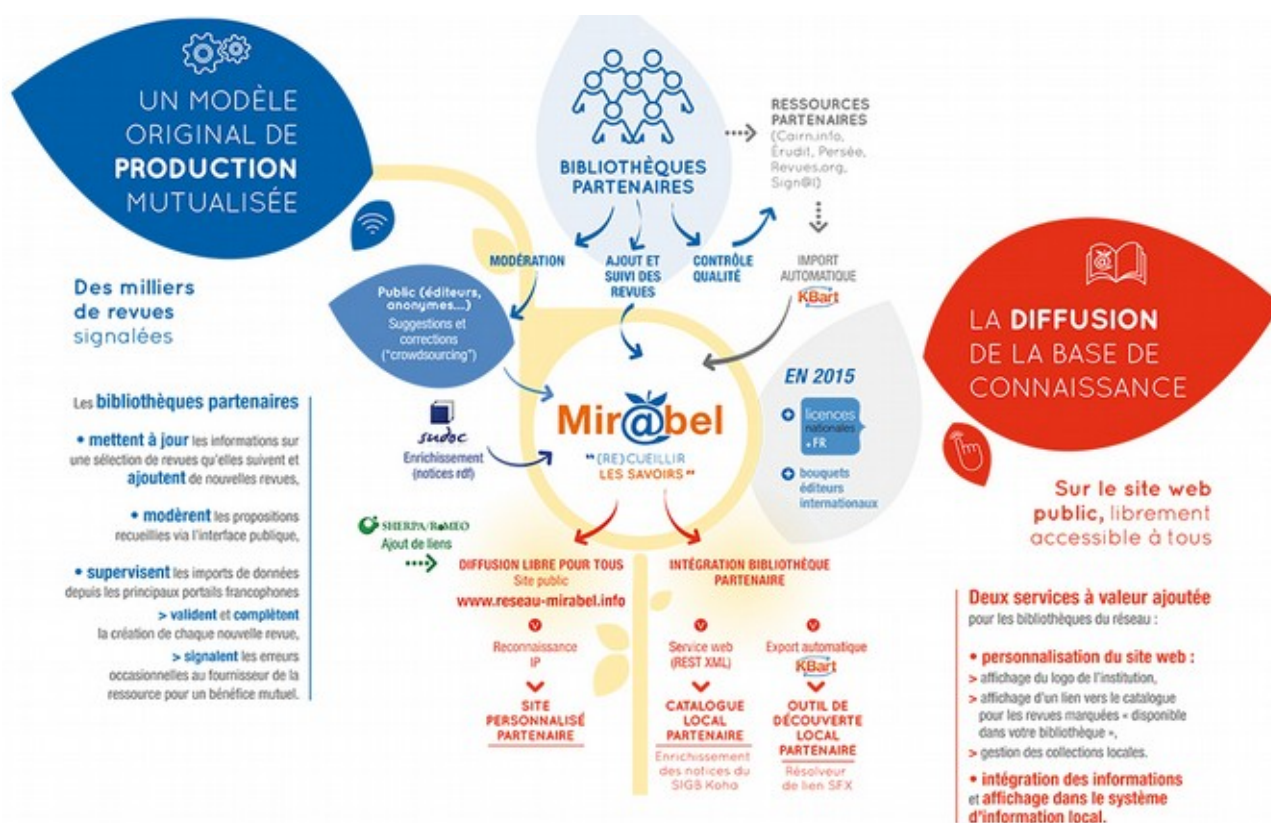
UN MODÈLE ORIGINAL DE **PRODUCTION** MUTUALISÉE

Des milliers de revues signalées

Les **bibliothèques partenaires**

• **mettent à jour** les informations sur une sélection de revues qu'elles suivent et **ajoutent** de nouvelles revues,

• **modèrent** les propositions recueillies via l'interface publique,

• **supervisent** les imports de données depuis les principaux portails francophones

> **valident** et **complètent** la création de chaque nouvelle revue,

> **signalent** les erreurs occasionnelles au fournisseur de la ressource pour un bénéfice mutuel.

BIBLIOTHÈQUES PARTENAIRES

RESSOURCES PARTENAIRES (Cairn.info, Érudit, Persée, Revues.org, Sign@l)

MODÉRATION

AJOUT ET SUIVI DES REVUES

CONTRÔLE QUALITÉ

IMPORT AUTOMATIQUE KBart

Public (éditeurs, anonymes...) Suggestions et corrections ("crowdsourcing")

sudoc Enrichissement (notices rdf)

SHERPA/RoMEO Ajout de liens

Mir@bel

“(RE)CUEILLIR LES SAVOIRS”

EN 2015

licences nationales .FR

bouquets éditeurs internationaux

DIFFUSION LIBRE POUR TOUS Site public www.reseau-mirabel.info

Reconnaissance IP

SITE PERSONNALISÉ PARTENAIRE

INTÉGRATION BIBLIOTHÈQUE PARTENAIRE

Service web (REST XML)

CATALOGUE LOCAL PARTENAIRE

Enrichissement des notices du SIGB Koha

Export automatique KBart

OUTIL DE DÉCOUVERTE LOCAL PARTENAIRE

Résolveur de lien SFX

LA **DIFFUSION** DE LA BASE DE CONNAISSANCE

Sur le site web public, librement accessible à tous

Deux services à valeur ajoutée pour les bibliothèques du réseau :

• **personnalisation du site web :**

> affichage du logo de l'institution,

> affichage d'un lien vers le catalogue pour les revues marquées « disponible dans votre bibliothèque »,

> gestion des collections locales.

• **intégration des informations** et **affichage dans le système d'information local.**